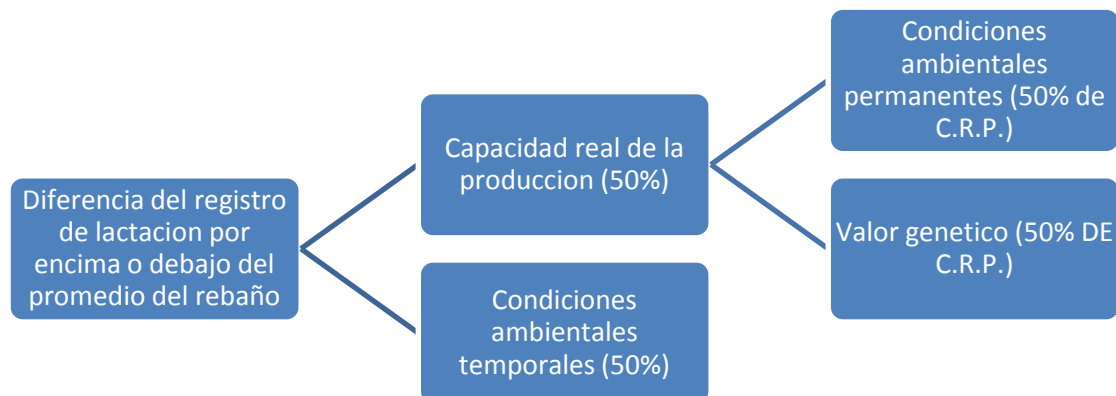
Diferencia del registro de lactacion por encima o debajo del promedio del rebaño

Capacidad real de la produccion (50%)

Condiciones ambientales temporales (50%)

Condiciones ambientales permanentes (50% de C.R.P.)

Valor genetico (50% DE C.R.P.)